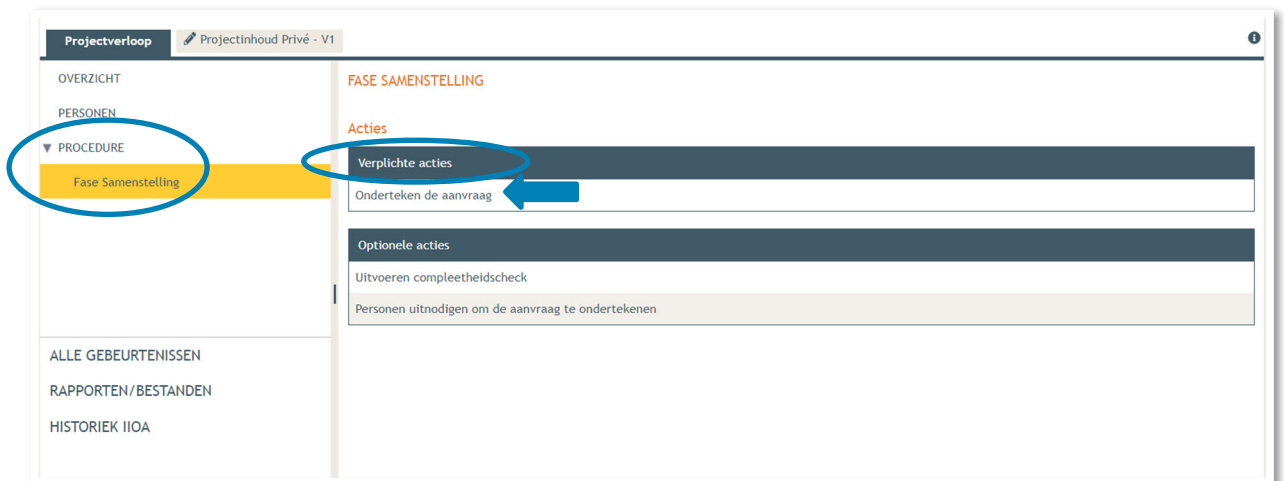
Projectverloop
Projectinhoud Privé - V1

OVERZICHT
PERSONEN
▼ PROCEDURE
Fase Samenstelling

ALLE GEBEURTENISSEN
RAPPORTEN/BESTANDEN
HISTORIEK IIOA

FASE SAMENSTELLING

Acties

| Verplichte acties |
|---|
| Onderteken de aanvraag |

| Optionele acties |
|---|
| Uitvoeren compleetheidscheck |
| Personen uitnodigen om de aanvraag te ondertekenen |